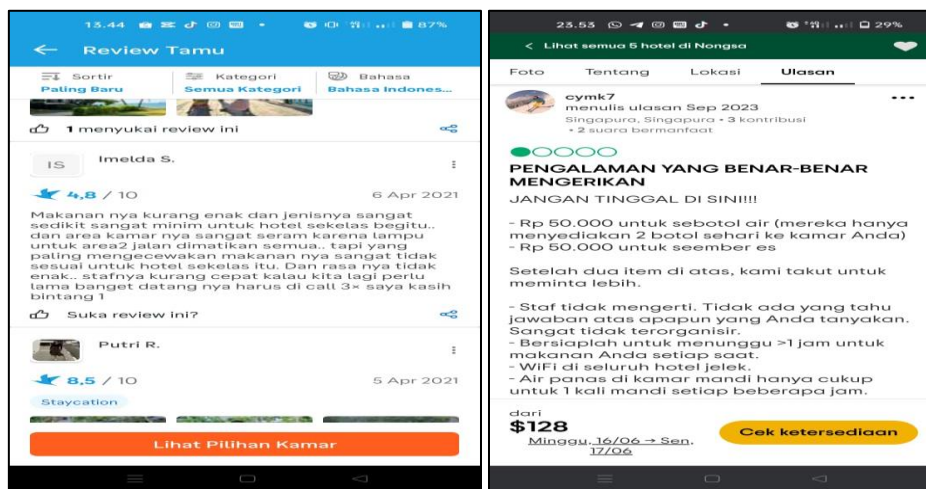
13.44 87%

Review Tamu

Sortir
Paling Baru

Kategori
Semua Kategori

Bahasa
Bahasa Indones...

1 menyukai review ini

IS Imelda S.

4,8 / 10 6 Apr 2021

Makanan nya kurang enak dan jenisnya sangat sedikit sangat minim untuk hotel sekelas begitu.. dan area kamar nya sangat seram karena lampu untuk area2 jalan dimatikan semua.. tapi yang paling mengecewakan makanan nya sangat tidak sesuai untuk hotel sekelas itu. Dan rasa nya tidak enak.. stafnya kurang cepat kalau kita lagi perlu lama banget datang nya harus di call 3× saya kasih bintang 1

Suka review ini?

Putri R.

8,5 / 10 5 Apr 2021

Staycation

Lihat Pilihan Kamar

23.53 29%

< Lihat semua 5 hotel di Nongsa

Foto Tentang Lokasi Ulasan

cymk7
menulis ulasan Sep 2023
Singapura, Singapura • 3 kontribusi
• 2 suara bermanfaat

PENGALAMAN YANG BENAR-BENAR MENGERIKAN

JANGAN TINGGAL DI SINI!!!!

- Rp 50.000 untuk sebotol air (mereka hanya menyediakan 2 botol sehari ke kamar Anda)
- Rp 50.000 untuk seember es

Setelah dua item di atas, kami takut untuk meminta lebih.

- Staf tidak mengerti. Tidak ada yang tahu jawaban atas apapun yang Anda tanyakan. Sangat tidak terorganisir.
- Bersiaplah untuk menunggu >1 jam untuk makanan Anda setiap saat.
- WiFi di seluruh hotel jelek.
- Air panas di kamar mandi hanya cukup untuk 1 kali mandi setiap beberapa jam.

dari
$128
Minggu, 16/06 → Sen, 17/06

Cek ketersediaan